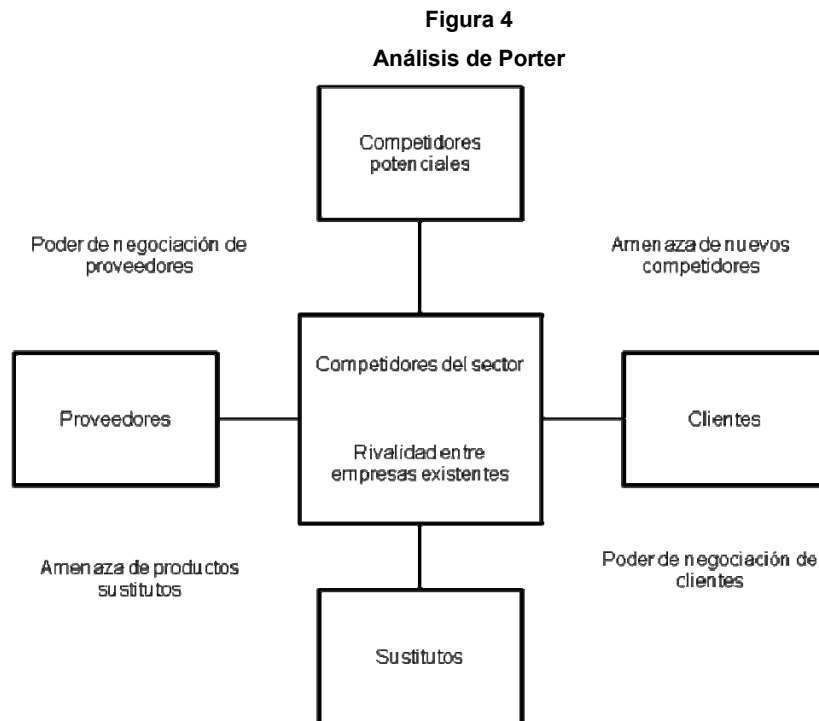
Figura 4

Análisis de Porter

Competidores potenciales

Poder de negociación de proveedores

Amenaza de nuevos competidores

Proveedores

Competidores del sector

Rivalidad entre empresas existentes

Clientes

Amenaza de productos sustitutos

Poder de negociación de clientes

Sustitutos